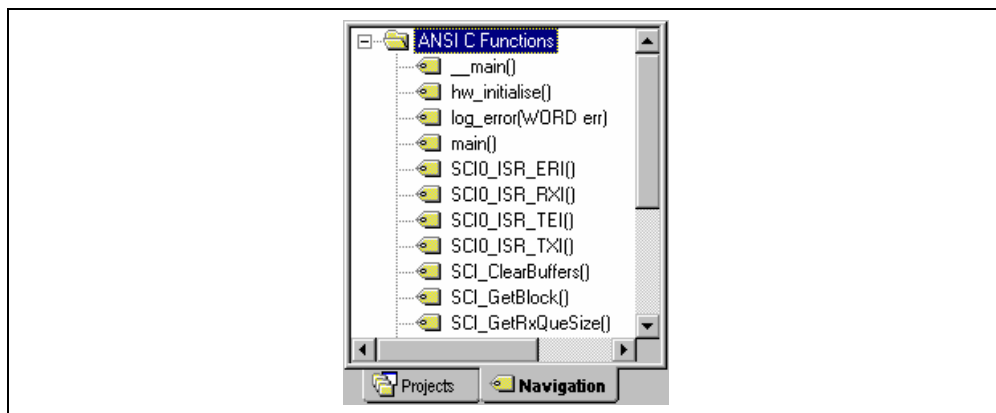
ANSI C Functions
__main()
hw_initialise()
log_error(WORD err)
main()
SCI0_ISR_ERI()
SCI0_ISR_RXI()
SCI0_ISR_TEI()
SCI0_ISR_TXI()
SCI_ClearBuffers()
SCI_GetBlock()
SCI_GetRxQueSize()

Projects
Navigation